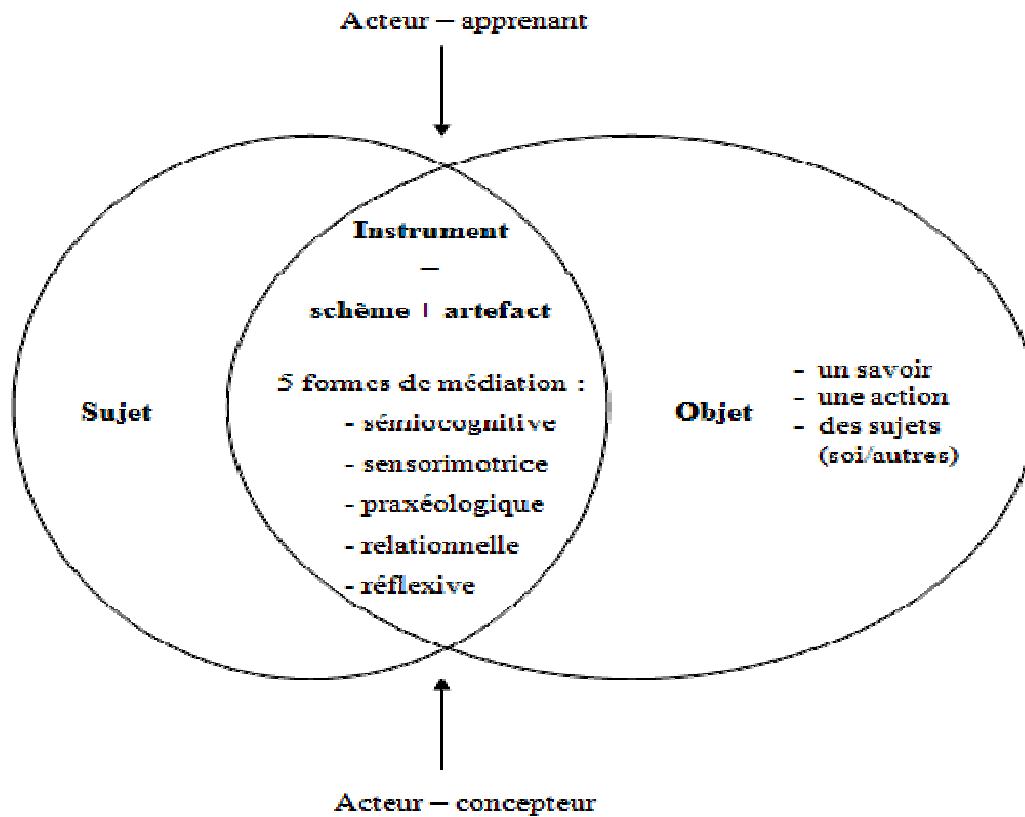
Acteur – apprenant

Sujet

Instrument
–
schème + artefact

5 formes de médiation :
- sémiocognitive
- sensorimotrice
- praxéologique
- relationnelle
- réflexive

Objet

- un savoir
- une action
- des sujets (soi/autres)

Acteur – concepteur